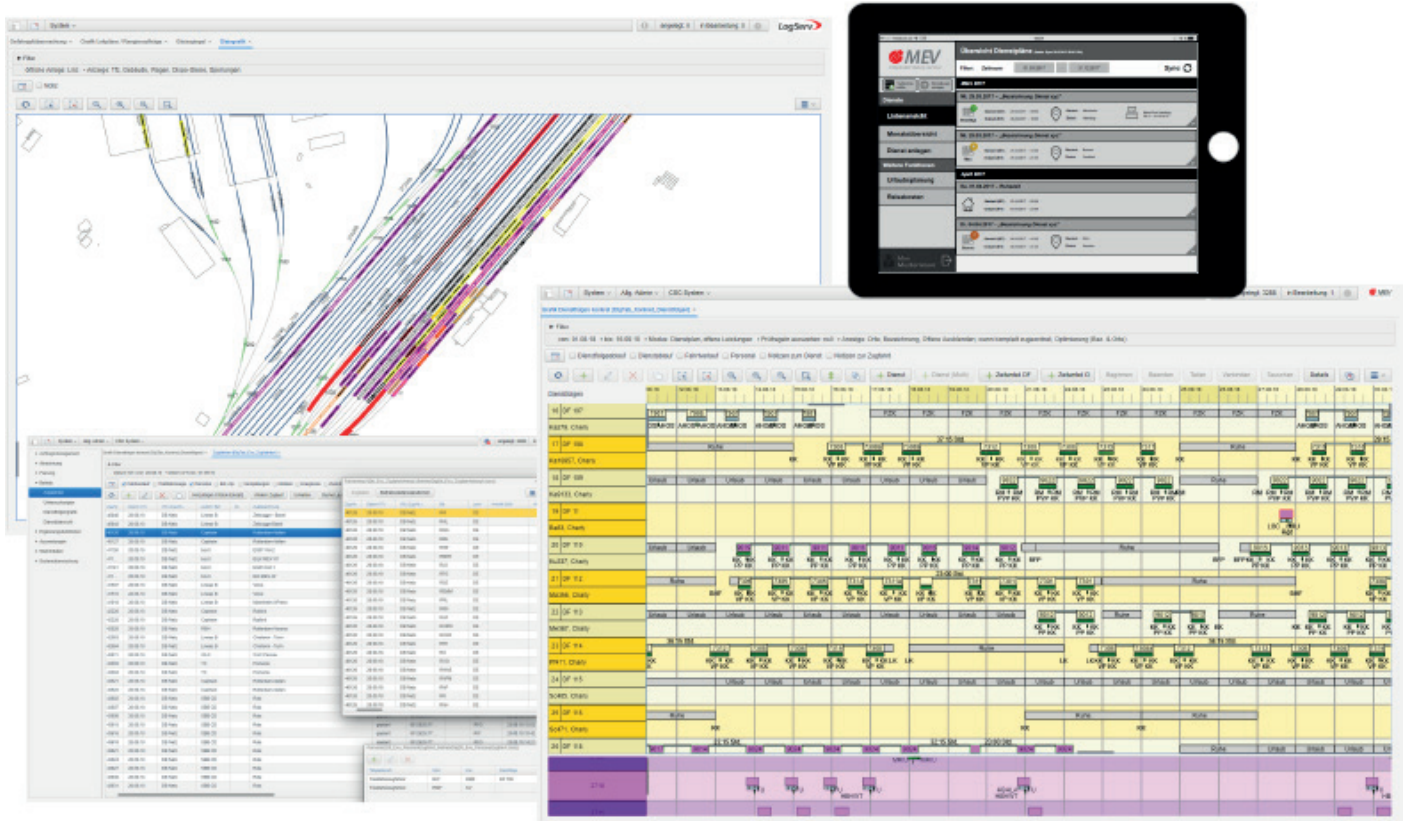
SysBahn

LogServ

Filter

MEV

Übersicht Dienstpläne

Filter: Zeitraum

Sync

März 2017

Dienste

Listenansicht

Monatsübersicht

Dienst anlegen

Weitere Funktionen

Urlaubsplanung

Reisekosten

April 2017

Mein Musterhaus

System

Alg. Admin

CSC System

Filter

Dienst

Zeitenfeld DF

Zeitenfeld D

Details

Dienstfolgen

16 DF 97

17 DF 98

18 DF 99

19 DF 1

20 DF 1.0

21 DF 1.2

22 DF 1.3

23 DF 1.4

24 DF 1.5

Ruhe

Urlaub

Rolle